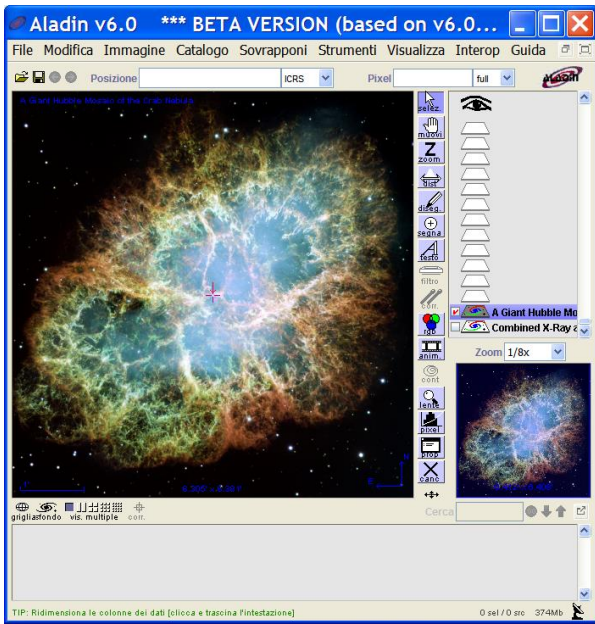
Aladin v6.0 *** BETA VERSION (based on v6.0...

File Modifica Immagine Catalogo Sovrapponi Strumenti Visualizza Interop Guida

Posizione ICRS Pixel full

A Giant Hubble Mosaic of the Crab Nebula

selez. muovi zoom dist diseg. segna testo filtro corr. rgb anim. cont lente pixel prop canc

A Giant Hubble Mo
Combined X-Ray a

Zoom 1/8x

griglia sfondo vis. multiple corr.

Cerca

TIP: Ridimensiona le colonne dei dati [clicca e trascina l'intestazione]

0 sel / 0 src 374Mb